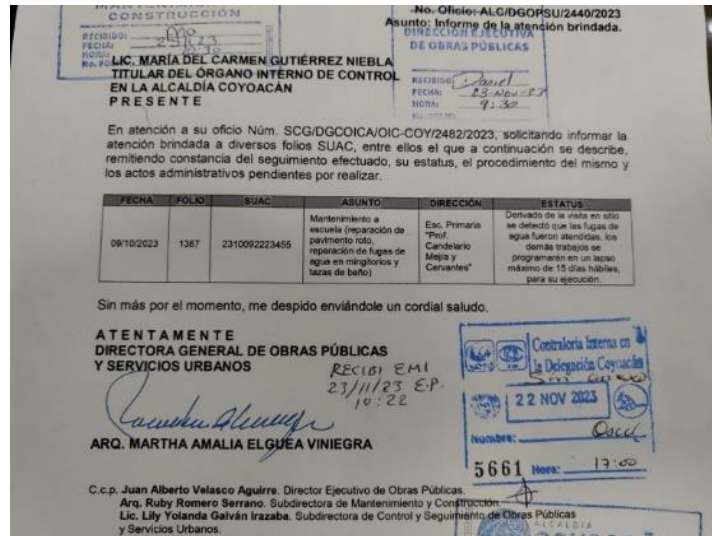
CONSTRUCCIÓN
RECIBIDO: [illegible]
FECHA: 23/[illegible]
HORA: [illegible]
No. FOL: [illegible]

No. Oficio: ALC/DGOPSU/2440/2023
Asunto: Informe de la atención brindada.

DIRECCIÓN EJECUTIVA DE OBRAS PÚBLICAS
RECIBIDO: Daniel
FECHA: 23-Nov-23
HORA: 9:30

LIC. MARÍA DEL CARMEN GUTIÉRREZ NIEBLA
TITULAR DEL ÓRGANO INTERNO DE CONTROL EN LA ALCALDÍA COYOACÁN
PRESENTE

En atención a su oficio Núm. SCG/DGCOICA/OIC-COY/2482/2023, solicitando informar la atención brindada a diversos folios SUAC, entre ellos el que a continuación se describe, remitiendo constancia del seguimiento efectuado, su estatus, el procedimiento del mismo y los actos administrativos pendientes por realizar.

| FECHA | FOLIO | SUAC | ASUNTO | DIRECCIÓN | ESTATUS |
|---|---|---|---|---|---|
| 09/10/2023 | 1367 | 2310092223455 | Mantenimiento a escuela (reparación de pavimento roto, reparación de fugas de agua en mingitorios y tazas de baño) | Esc. Primaria "Prof. Candelario Mejía y Cervantes" | Derivado de la visita en sitio se detectó que las fugas de agua fueron atendidas, los demás trabajos se programarán en un lapso máximo de 15 días hábiles, para su ejecución. |

Sin más por el momento, me despido enviándole un cordial saludo.

ATENTAMENTE
DIRECTORA GENERAL DE OBRAS PÚBLICAS Y SERVICIOS URBANOS

RECIBI EMI
23/11/23 E.P.
10:22

ARQ. MARTHA AMALIA ELGUEA VINIEGRA

Contraloría Interna en la Delegación Coyoacán
22 NOV 2023
Nombre: Oacel
5661 Hora: 17:00

C.c.p. Juan Alberto Velasco Aguirre. Director Ejecutivo de Obras Públicas.
Arq. Ruby Romero Serrano. Subdirectora de Mantenimiento y Construcción.
Lic. Lily Yolanda Galván Irazaba. Subdirectora de Control y Seguimiento de Obras Públicas y Servicios Urbanos.

ALCALDÍA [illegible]